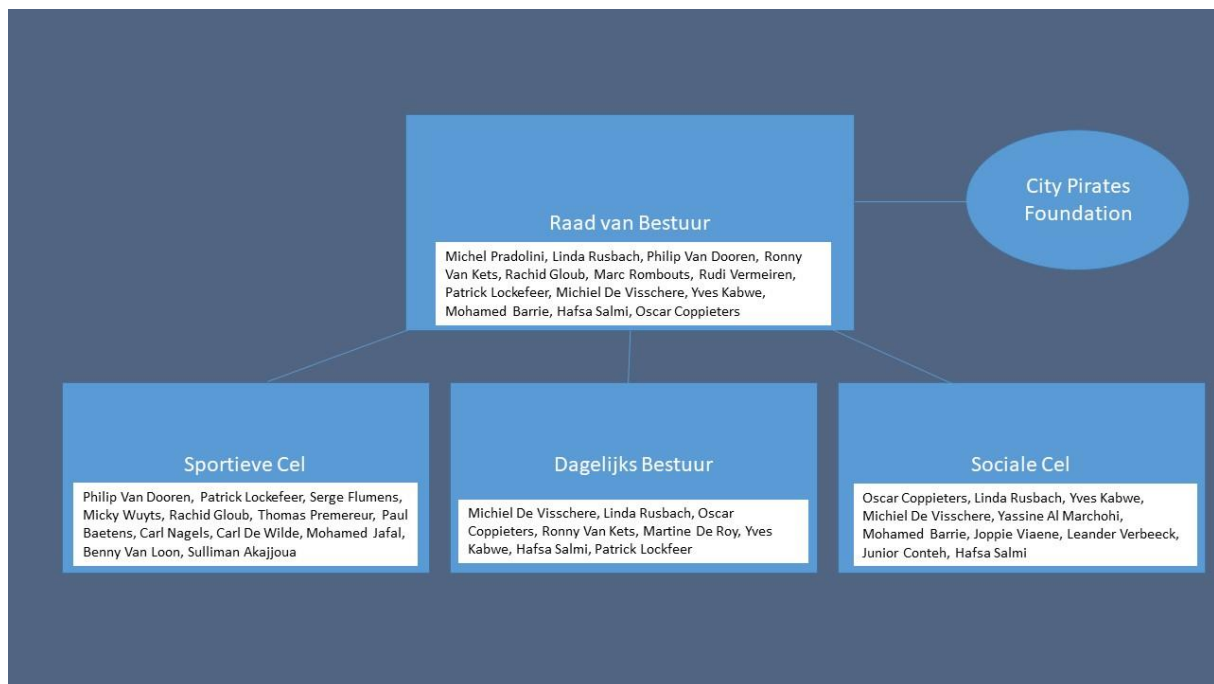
Raad van Bestuur

Michel Pradolini, Linda Rusbach, Philip Van Dooren, Ronny Van Kets, Rachid Gloub, Marc Rombouts, Rudi Vermeiren, Patrick Lockefeer, Michiel De Visschere, Yves Kabwe, Mohamed Barrie, Hafsa Salmi, Oscar Coppieters

City Pirates Foundation

Sportieve Cel

Philip Van Dooren, Patrick Lockefeer, Serge Flumens, Micky Wuyts, Rachid Gloub, Thomas Premereur, Paul Baetens, Carl Nagels, Carl De Wilde, Mohamed Jafal, Benny Van Loon, Sulliman Akajjoua

Dagelijks Bestuur

Michiel De Visschere, Linda Rusbach, Oscar Coppieters, Ronny Van Kets, Martine De Roy, Yves Kabwe, Hafsa Salmi, Patrick Lockfeer

Sociale Cel

Oscar Coppieters, Linda Rusbach, Yves Kabwe, Michiel De Visschere, Yassine Al Marchohi, Mohamed Barrie, Joppie Viaene, Leander Verbeeck, Junior Conteh, Hafsa Salmi